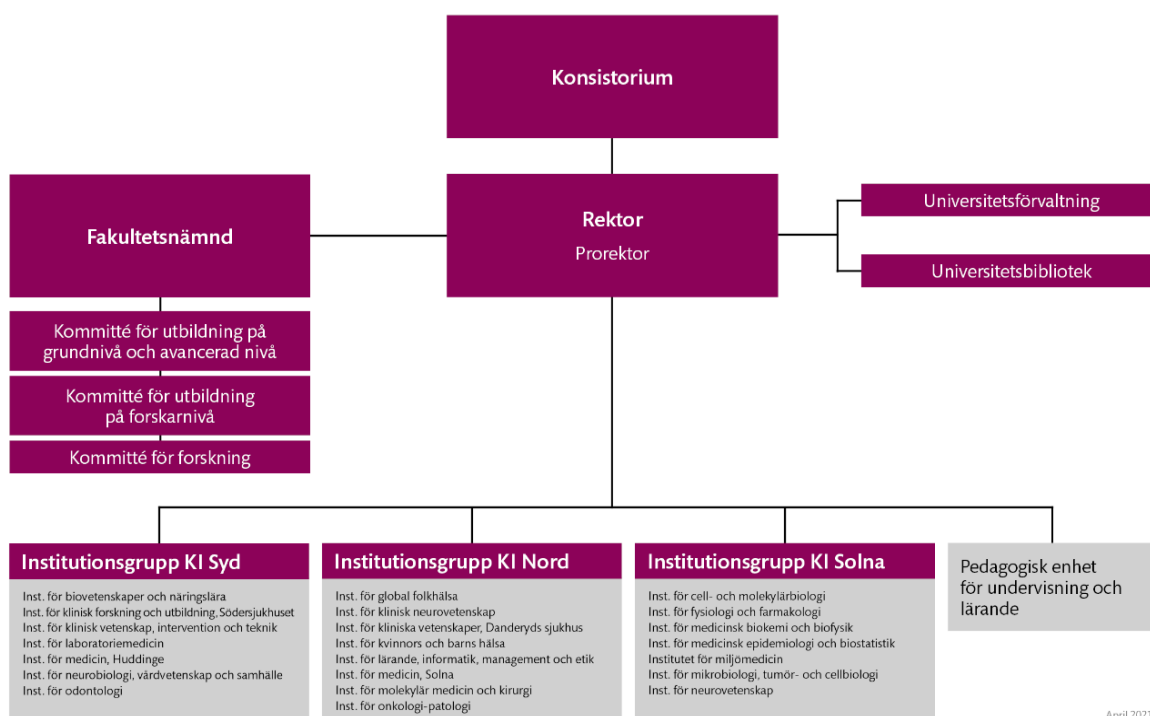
Konsistorium

Fakultetsnämnd

Rektor
Prorektor

Universitetsförvaltning

Universitetsbibliotek

Kommitté för utbildning på grundnivå och avancerad nivå

Kommitté för utbildning på forskarnivå

Kommitté för forskning

Institutionsgrupp KI Syd
Inst. för biovetenskaper och näringslära
Inst. för klinisk forskning och utbildning, Södersjukhuset
Inst. för klinisk vetenskap, intervention och teknik
Inst. för laboratoriemedicin
Inst. för medicin, Huddinge
Inst. för neurobiologi, vårdvetenskap och samhälle
Inst. för odontologi

Institutionsgrupp KI Nord
Inst. för global folkhälsa
Inst. för klinisk neurovetenskap
Inst. för kliniska vetenskaper, Danderyds sjukhus
Inst. för kvinnors och barns hälsa
Inst. för lärande, informatik, management och etik
Inst. för medicin, Solna
Inst. för molekylär medicin och kirurgi
Inst. för onkologi-patologi

Institutionsgrupp KI Solna
Inst. för cell- och molekylärbiologi
Inst. för fysiologi och farmakologi
Inst. för medicinsk biokemi och biofysik
Inst. för medicinsk epidemiologi och biostatistik
Institutet för miljömedicin
Inst. för mikrobiologi, tumör- och cellbiologi
Inst. för neurovetenskap

Pedagogisk enhet för undervisning och lärande

April 2021